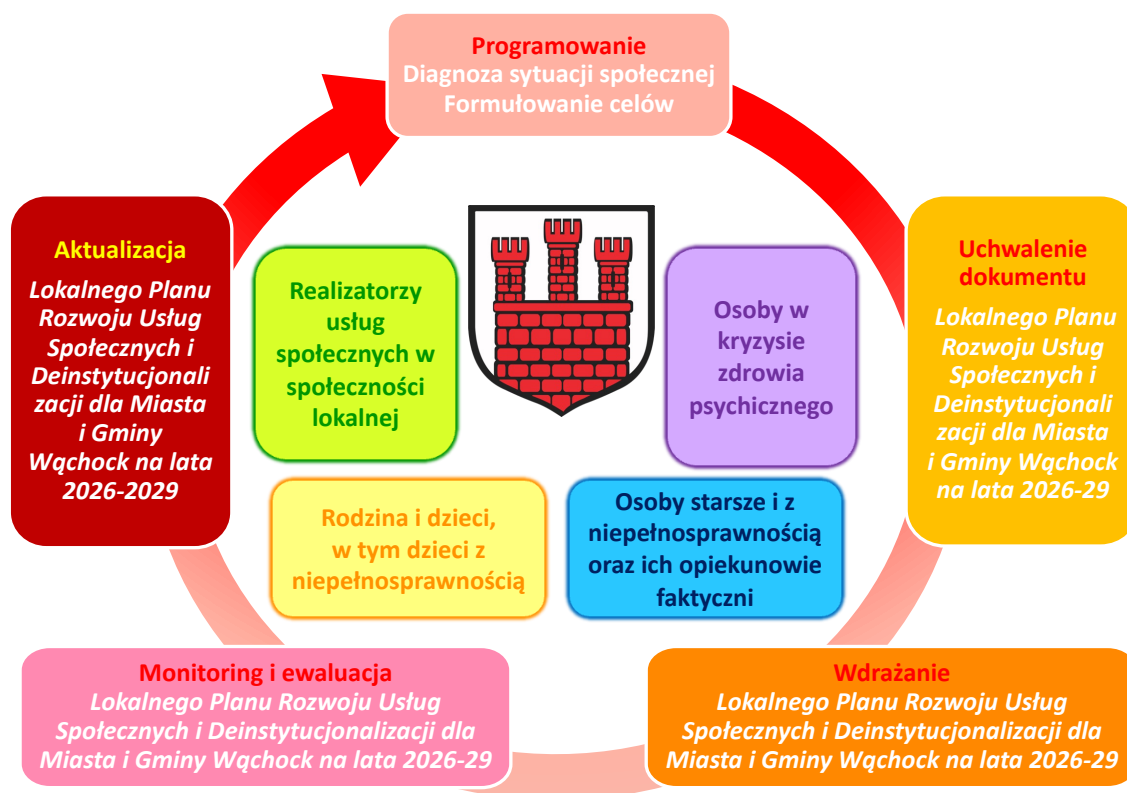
Programowanie
Diagnoza sytuacji społecznej
Formułowanie celów

Uchwalenie dokumentu
Lokalnego Planu Rozwoju Usług Społecznych i Deinstytucjonalizacji dla Miasta i Gminy Wąchock na lata 2026-29

Wdrażanie
Lokalnego Planu Rozwoju Usług Społecznych i Deinstytucjonalizacji dla Miasta i Gminy Wąchock na lata 2026-29

Monitoring i ewaluacja
Lokalnego Planu Rozwoju Usług Społecznych i Deinstytucjonalizacji dla Miasta i Gminy Wąchock na lata 2026-29

Aktualizacja
Lokalnego Planu Rozwoju Usług Społecznych i Deinstytucjonalizacji dla Miasta i Gminy Wąchock na lata 2026-2029

Realizatorzy usług społecznych w społeczności lokalnej

Osoby w kryzysie zdrowia psychicznego

Rodzina i dzieci, w tym dzieci z niepełnosprawnością

Osoby starsze i z niepełnosprawnością oraz ich opiekunowie faktyczni